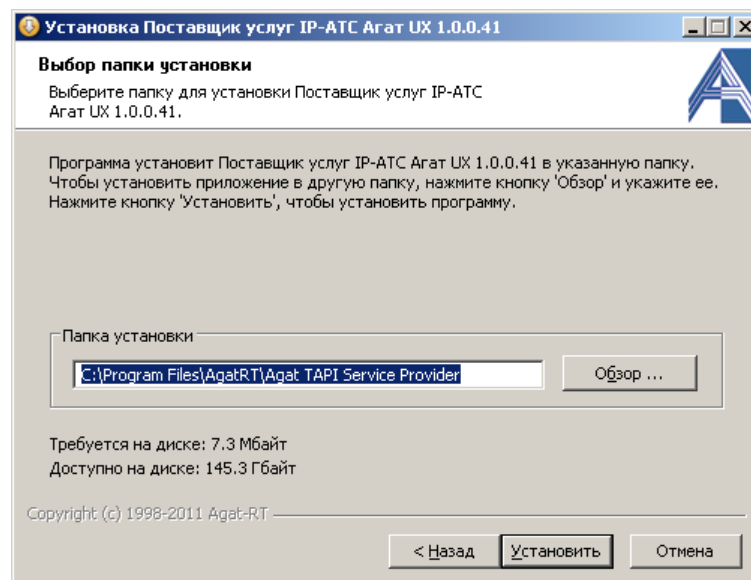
Установка Поставщик услуг IP-АТС Агат UX 1.0.0.41

Выбор папки установки

Выберите папку для установки Поставщик услуг IP-АТС Агат UX 1.0.0.41.

Программа установит Поставщик услуг IP-АТС Агат UX 1.0.0.41 в указанную папку. Чтобы установить приложение в другую папку, нажмите кнопку 'Обзор' и укажите ее. Нажмите кнопку 'Установить', чтобы установить программу.

Папка установки

C:\Program Files\AgatRT\Agat TAPI Service Provider

Обзор ...

Требуется на диске: 7.3 Мбайт

Доступно на диске: 145.3 Гбайт

Copyright (c) 1998-2011 Agat-RT

< Назад

Установить

Отмена